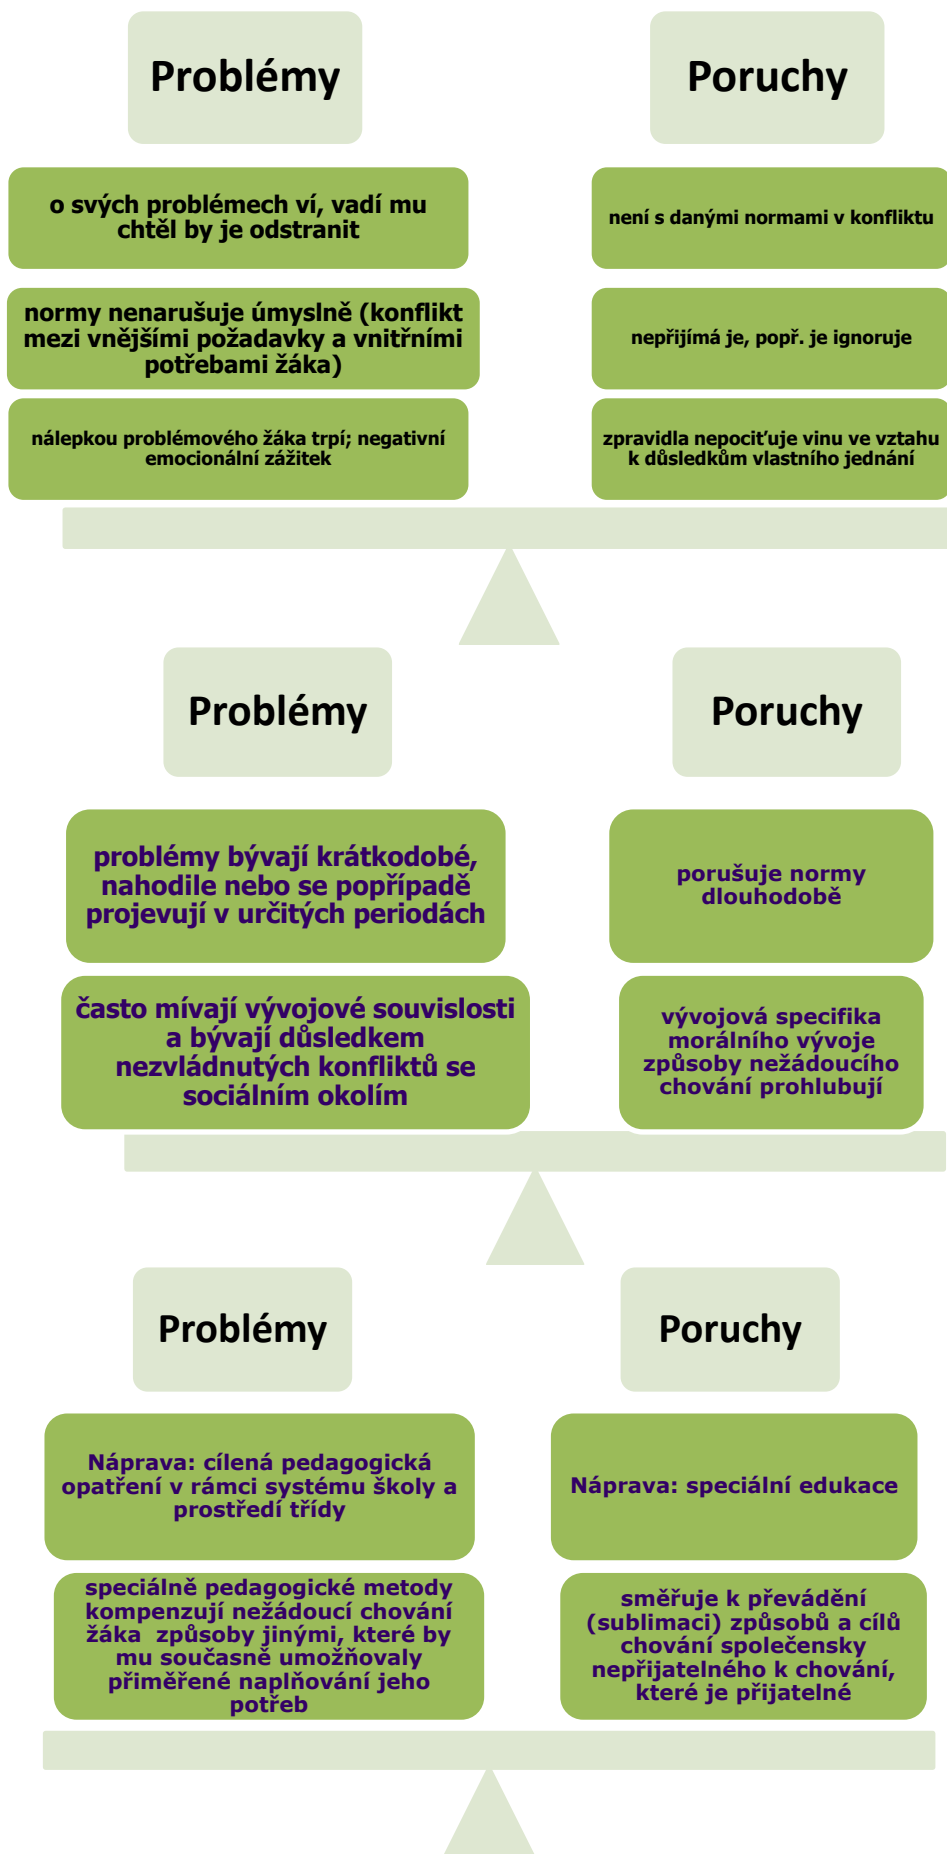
Problémy

Poruchy

o svých problémech ví, vadí mu chtěl by je odstranit

normy nenarušuje úmyslně (konflikt mezi vnějšími požadavky a vnitřními potřebami žáka)

nálepkou problémového žáka trpí; negativní emocionální zážitek

není s danými normami v konfliktu

nepřijímá je, popř. je ignoruje

zpravidla nepociťuje vinu ve vztahu k důsledkům vlastního jednání

Problémy

Poruchy

problémy bývají krátkodobé, nahodile nebo se popřípadě projevují v určitých periodách

často mívají vývojové souvislosti a bývají důsledkem nezvládnutých konfliktů se sociálním okolím

porušuje normy dlouhodobě

vývojová specifika morálního vývoje způsoby nežádoucího chování prohlubují

Problémy

Poruchy

Náprava: cílená pedagogická opatření v rámci systému školy a prostředí třídy

speciálně pedagogické metody kompenzují nežádoucí chování žáka způsoby jinými, které by mu současně umožňovaly přiměřené naplňování jeho potřeb

Náprava: speciální edukace

směřuje k převádění (sublimaci) způsobů a cílů chování společensky nepřijatelného k chování, které je přijatelné